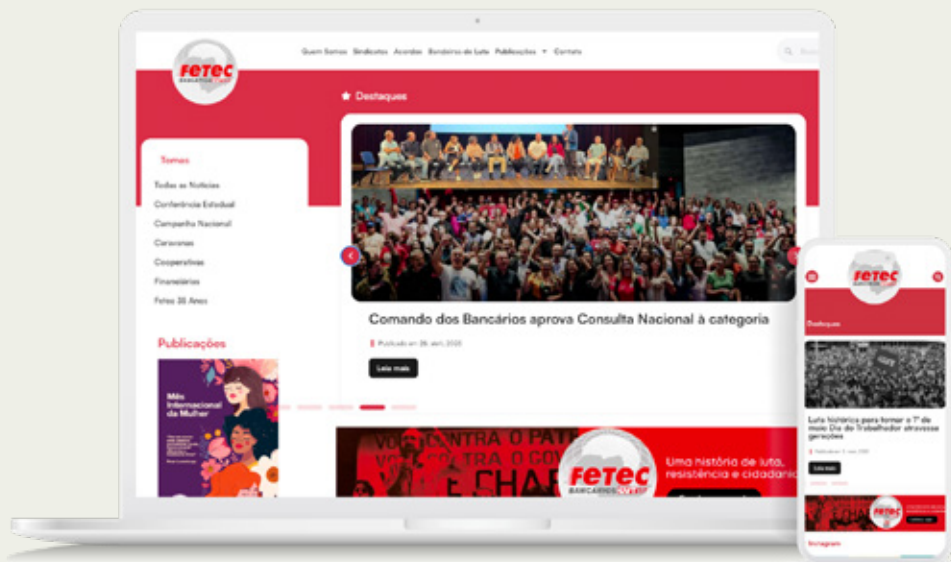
fetec

Quem Somos Sindicatos Acordos Bandeiras de Luta Publicações Contato

Destaques

Temas

Todas as Notícias

Conferência Estadual

Campanha Nacional

Caravanas

Cooperativas

Financiários

Fetec 30 Anos

Publicações

Mês Internacional da Mulher

Comando dos Bancários aprova Consulta Nacional à categoria

Publicado em 28 abril 2025

Leia mais

fetec BANCÁRIOS

Uma história de luta, resistência e cidadania

fetec

Destaques

Luta histórica para formar o 1º de maio Dia do Trabalhador atravessa gerações

Leia mais

fetec

Instagram